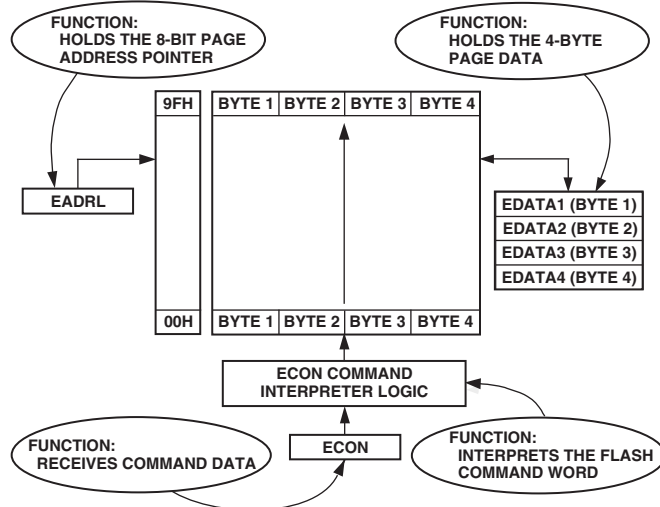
FUNCTION:
HOLDS THE 8-BIT PAGE ADDRESS POINTER

FUNCTION:
HOLDS THE 4-BYTE PAGE DATA

9FH

| BYTE 1 | BYTE 2 | BYTE 3 | BYTE 4 |
|---|---|---|---|

EADRL

EDATA1 (BYTE 1)
EDATA2 (BYTE 2)
EDATA3 (BYTE 3)
EDATA4 (BYTE 4)

00H

| BYTE 1 | BYTE 2 | BYTE 3 | BYTE 4 |
|---|---|---|---|

ECON COMMAND INTERPRETER LOGIC

FUNCTION:
RECEIVES COMMAND DATA

ECON

FUNCTION:
INTERPRETS THE FLASH COMMAND WORD